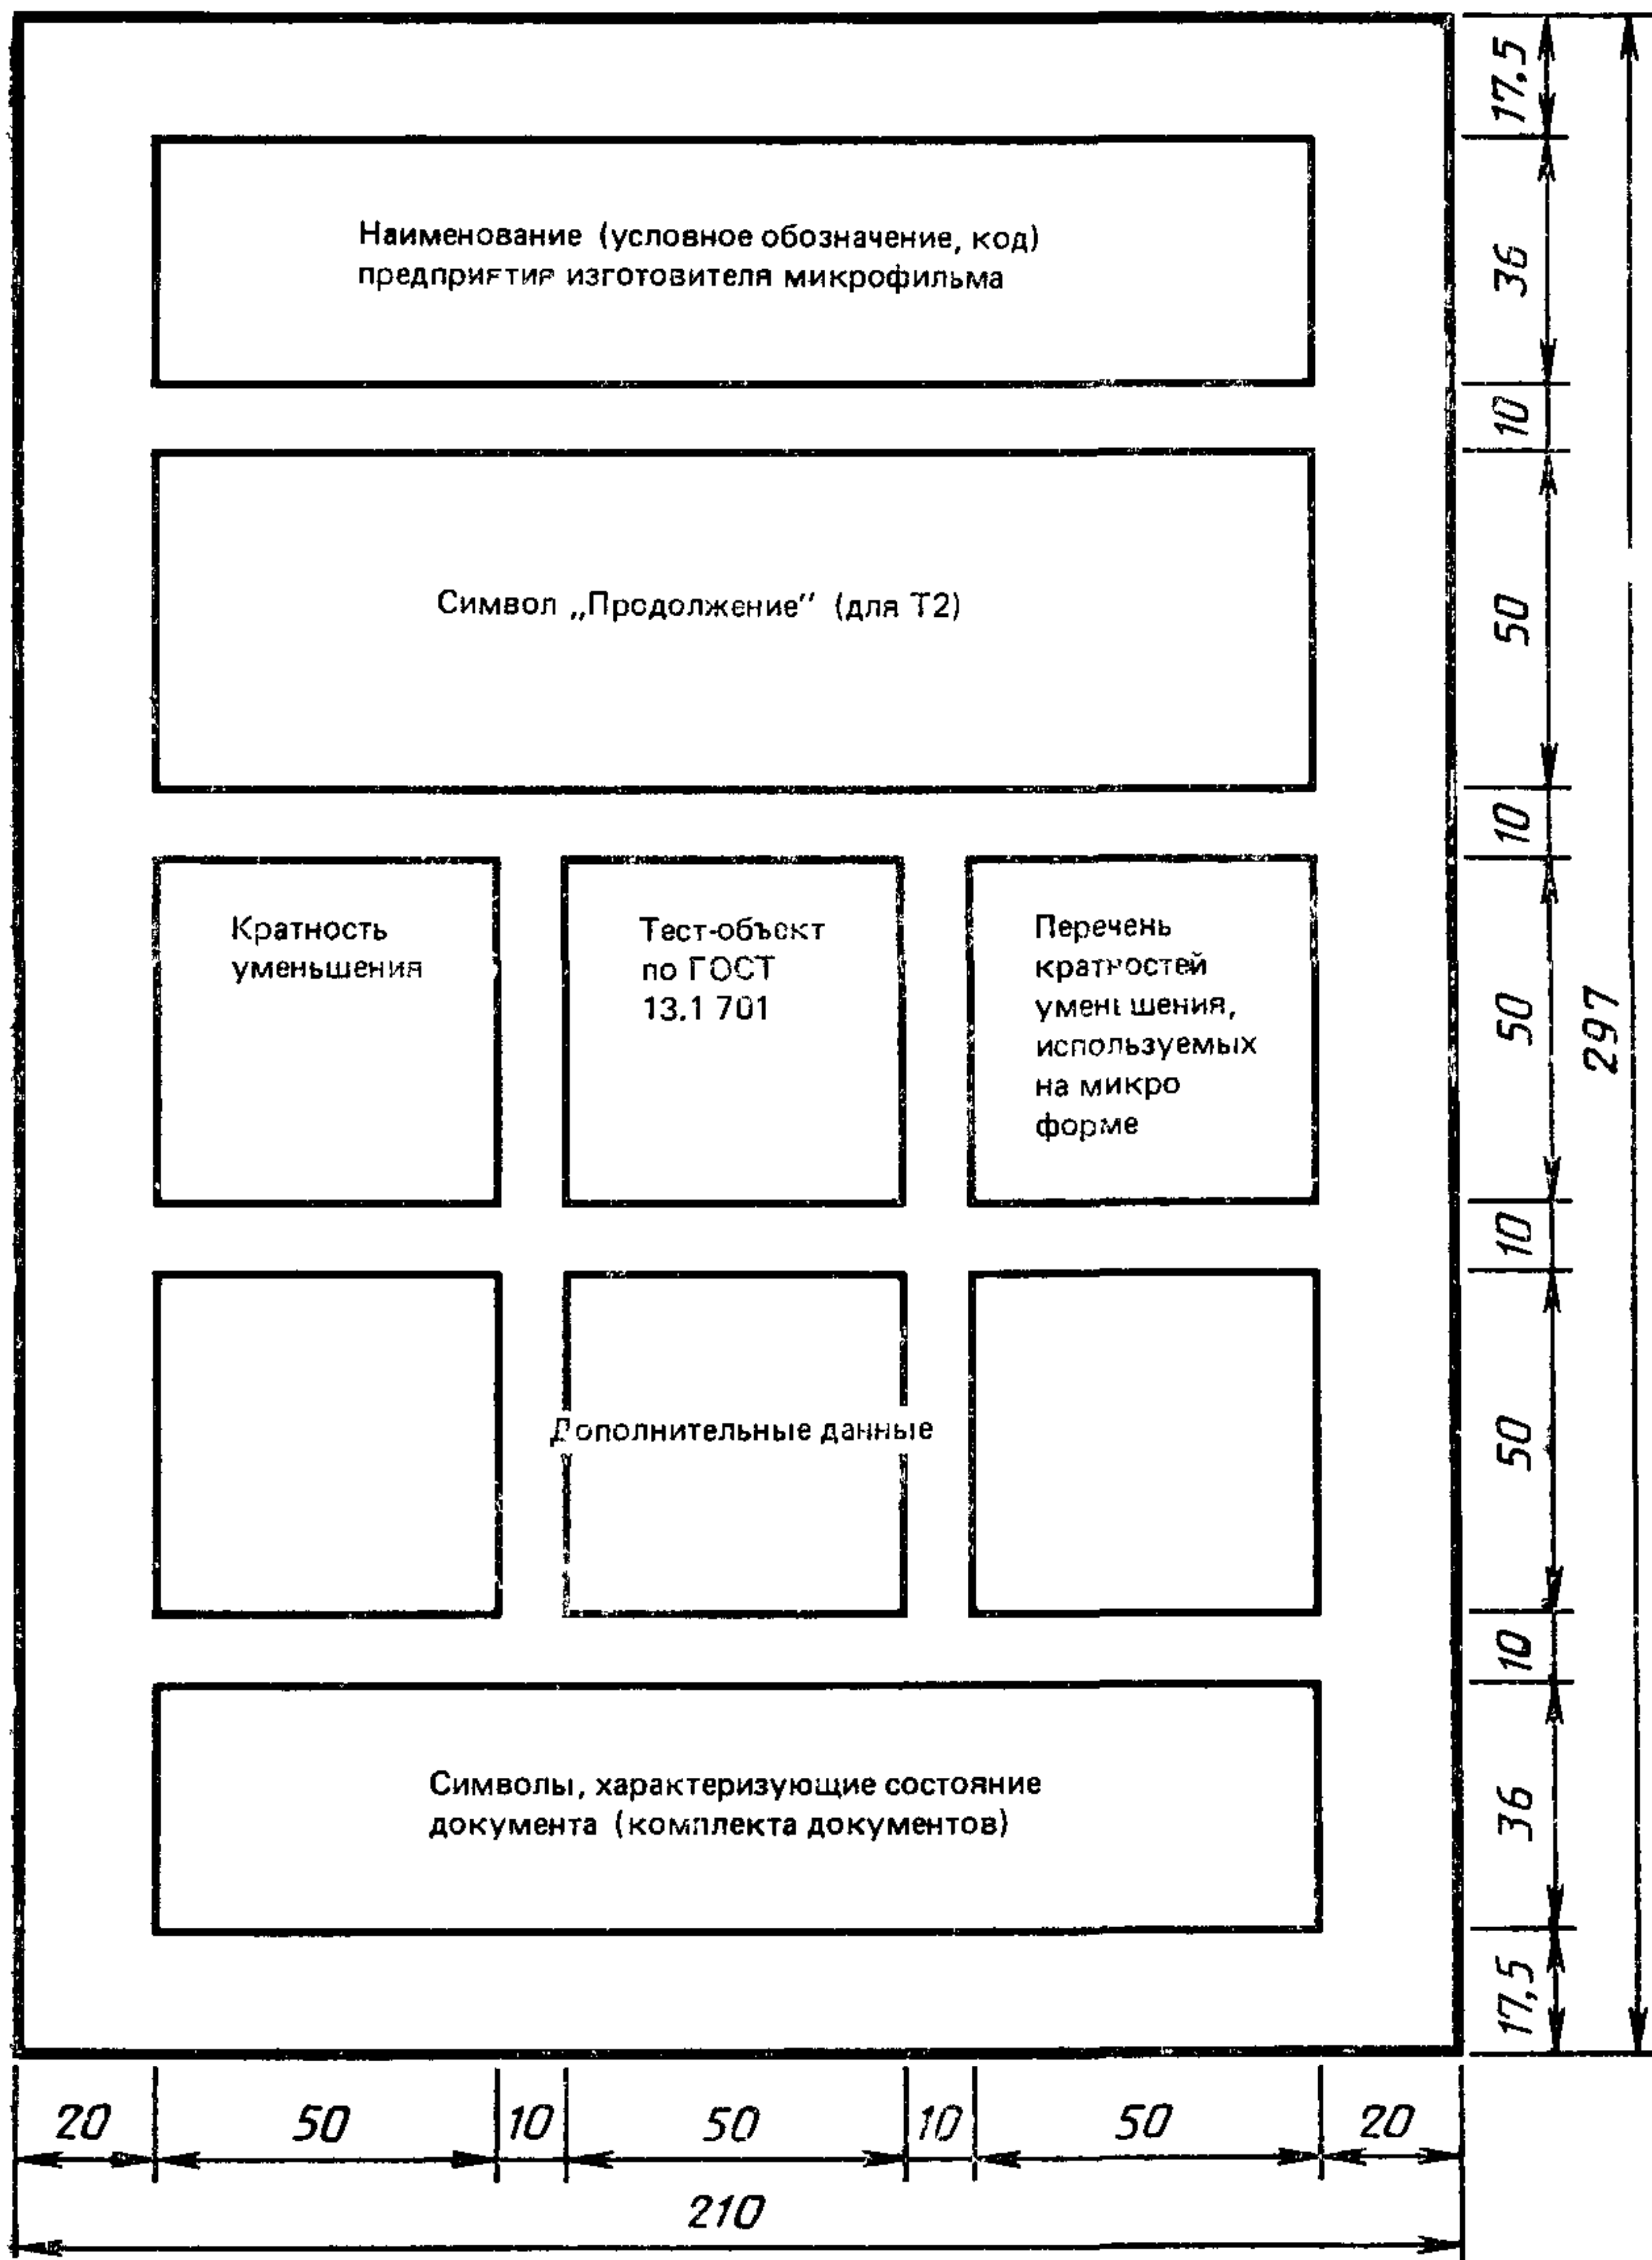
Наименование (условное обозначение, код) предприятия изготовителя микрофильма

Символ „Продолжение" (для Т2)

Кратность уменьшения

Тест-объект по ГОСТ 13.1 701

Перечень кратностей уменьшения, используемых на микро форме

Дополнительные данные

Символы, характеризующие состояние документа (комплекта документов)

17,5
36
10
50
10
50
10
50
10
36
17,5
297

20
50
10
50
10
50
20
210